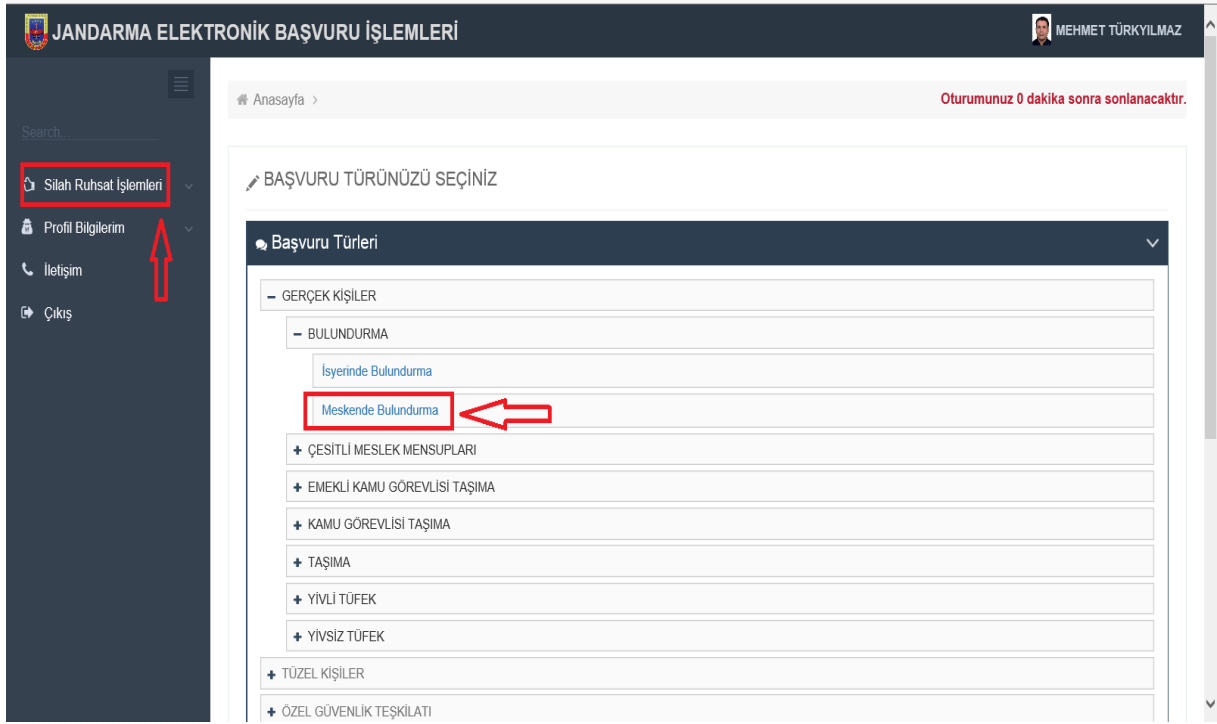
JANDARMA ELEKTRONİK BAŞVURU İŞLEMLERİ

MEHMET TÜRKYILMAZ

Search...

Silah Ruhsat İşlemleri

Profil Bilgilerim

İletişim

Çıkış

Anasayfa >

Oturumunuz 0 dakika sonra sonlanacaktır.

BAŞVURU TÜRÜNÜZÜ SEÇİNİZ

Başvuru Türleri

– GERÇEK KİŞİLER

– BULUNDURMA

İşyerinde Bulundurma

Meskende Bulundurma

+ ÇEŞİTLİ MESLEK MENSUPLARI

+ EMEKLİ KAMU GÖREVLİSİ TAŞIMA

+ KAMU GÖREVLİSİ TAŞIMA

+ TAŞIMA

+ YİVLİ TÜFEK

+ YİVSİZ TÜFEK

+ TÜZEL KİŞİLER

+ ÖZEL GÜVENLİK TEŞKİLATI